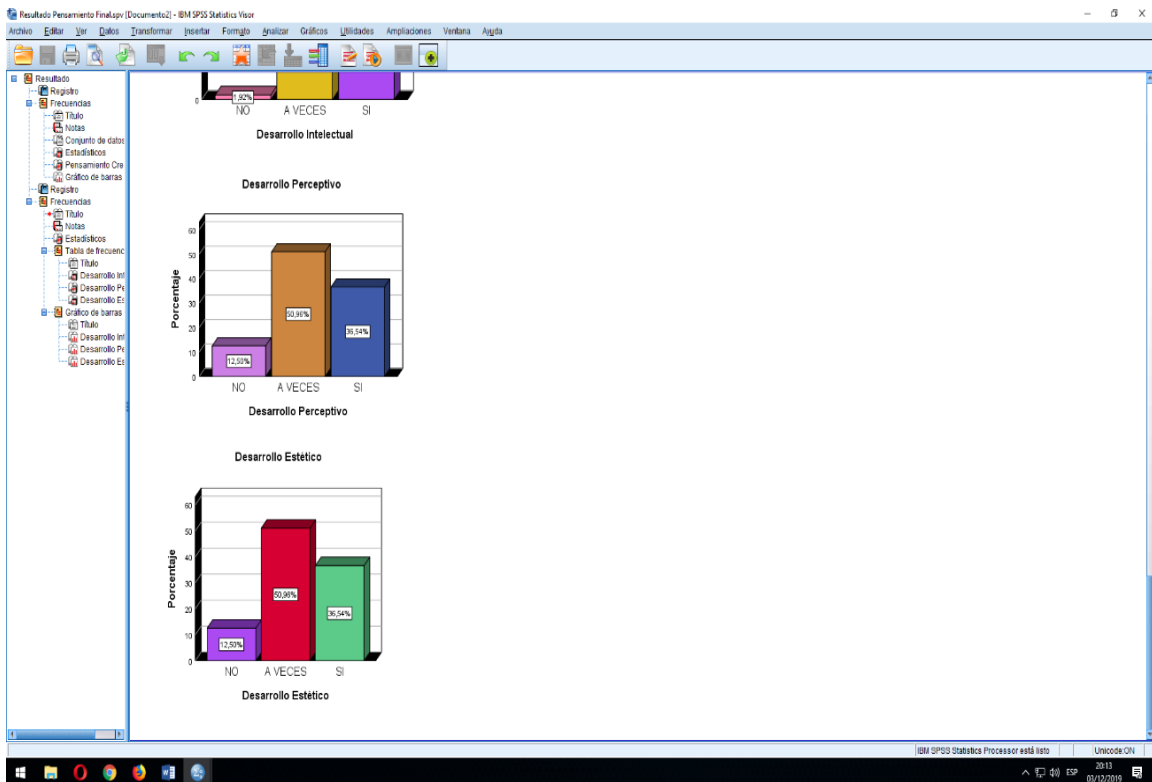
Resultado Pensamiento Final.spv [Documento2] - IBM SPSS Statistics Visor

Archivo Editar Ver Datos Transformar Insertar Formato Analizar Gráficos Utilidades Ampliaciones Ventana Ayuda

Resultado
Registro
Frecuencias
Título
Notas
Conjunto de datos
Estadísticos
Pensamiento Cre
Gráfico de barras
Registro
Frecuencias
Título
Notas
Estadísticos
Tabla de frecuenc
Título
Desarrollo Int
Desarrollo Pe
Desarrollo Es
Gráfico de barras
Título
Desarrollo Int
Desarrollo Pe
Desarrollo Es

0
1,92%
NO A VECES SI
Desarrollo Intelectual

Desarrollo Perceptivo

Porcentaje
60
50
40
30
20
10
0
12,50%
50,96%
36,54%
NO A VECES SI
Desarrollo Perceptivo

Desarrollo Estético

Porcentaje
60
50
40
30
20
10
0
12,50%
50,96%
36,54%
NO A VECES SI
Desarrollo Estético

IBM SPSS Statistics Processor está listo
Unicode:ON

ESP 20:13 01/12/2019